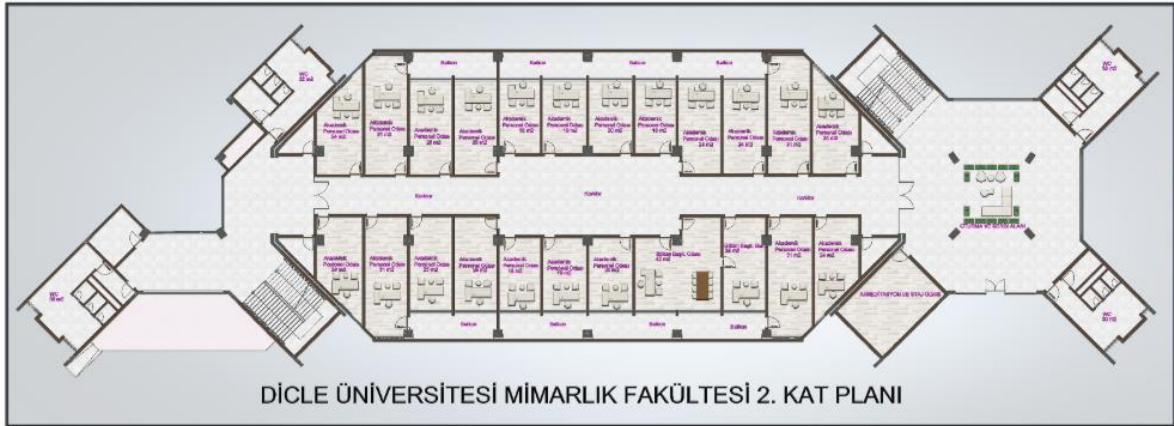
WC
Balkon
Balkon
Balkon
Balkon
WC
Akademik Personel Odası
Akademik Personel Odası
Akademik Personel Odası
Akademik Personel Odası
Akademik Personel Odası
Akademik Personel Odası
Akademik Personel Odası
Akademik Personel Odası
Akademik Personel Odası
Akademik Personel Odası
Akademik Personel Odası
Akademik Personel Odası
Koridor
Koridor
Koridor
OTURMA VE SERGİ ALANI
Akademik Personel Odası
Akademik Personel Odası
Akademik Personel Odası
Akademik Personel Odası
Akademik Personel Odası
Akademik Personel Odası
Akademik Personel Odası
Bölüm Başk. Odası
Bölüm Başk. Yrd.
Akademik Personel Odası
Akademik Personel Odası
WC
WC
AKREDİTASYON VE STAJ ODASI
Balkon
Balkon
Balkon
Balkon
DİCLE ÜNİVERSİTESİ MİMARLIK FAKÜLTESİ 2. KAT PLANI